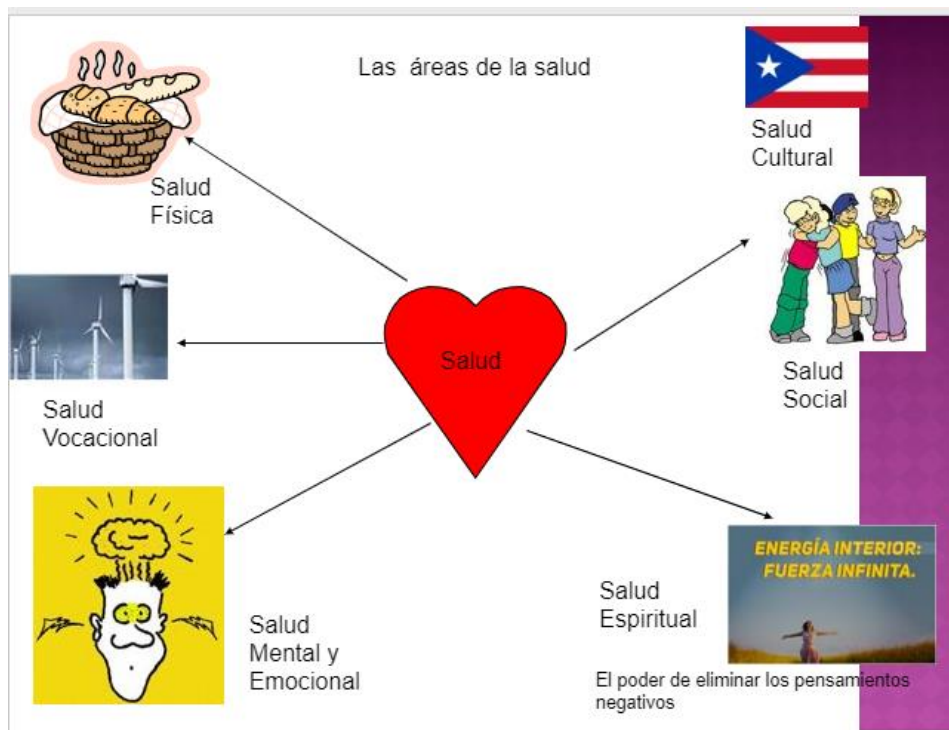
Las áreas de la salud

Salud Física

Salud Cultural

Salud

Salud Social

Salud Vocacional

Salud Mental y Emocional

Salud Espiritual

ENERGÍA INTERIOR: FUERZA INFINITA.

El poder de eliminar los pensamientos negativos